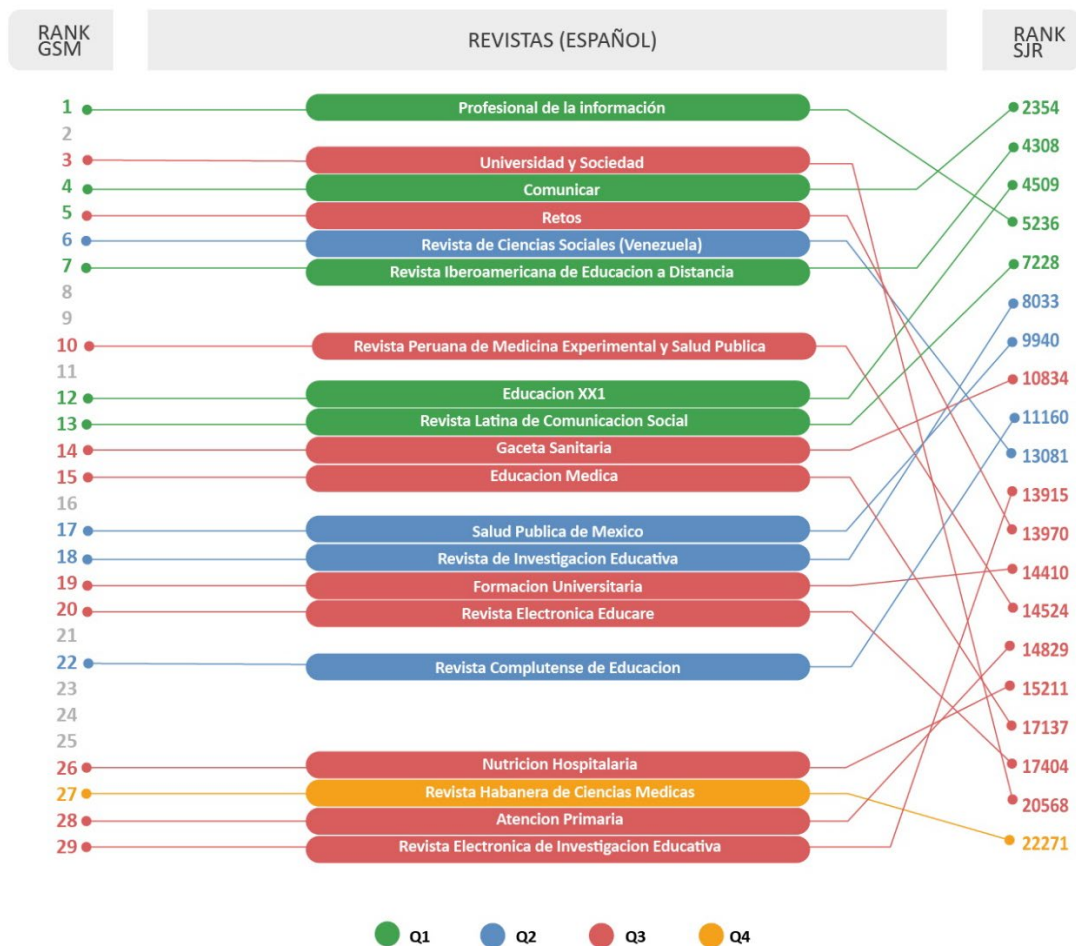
RANK GSM

REVISTAS (ESPAÑOL)

RANK SJR

1 Profesional de la información
2
3 Universidad y Sociedad
4 Comunicar
5 Retos
6 Revista de Ciencias Sociales (Venezuela)
7 Revista Iberoamericana de Educacion a Distancia
8
9
10 Revista Peruana de Medicina Experimental y Salud Publica
11
12 Educacion XX1
13 Revista Latina de Comunicacion Social
14 Gaceta Sanitaria
15 Educacion Medica
16
17 Salud Publica de Mexico
18 Revista de Investigacion Educativa
19 Formacion Universitaria
20 Revista Electronica Educare
21
22 Revista Complutense de Educacion
23
24
25
26 Nutricion Hospitalaria
27 Revista Habanera de Ciencias Medicas
28 Atencion Primaria
29 Revista Electronica de Investigacion Educativa

2354
4308
4509
5236
7228
8033
9940
10834
11160
13081
13915
13970
14410
14524
14829
15211
17137
17404
20568
22271

Q1 Q2 Q3 Q4